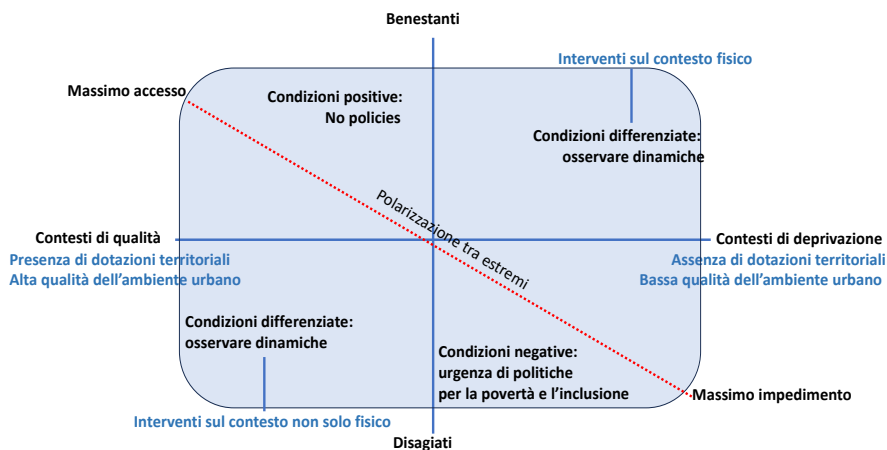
Benestanti

Interventi sul contesto fisico

Massimo accesso

Condizioni positive:
No policies

Condizioni differenziate:
osservare dinamiche

Polarizzazione tra estremi

Contesti di qualità
Presenza di dotazioni territoriali
Alta qualità dell'ambiente urbano

Contesti di deprivazione
Assenza di dotazioni territoriali
Bassa qualità dell'ambiente urbano

Condizioni differenziate:
osservare dinamiche

Condizioni negative:
urgenza di politiche
per la povertà e l'inclusione

Massimo impedimento

Interventi sul contesto non solo fisico

Disagiati